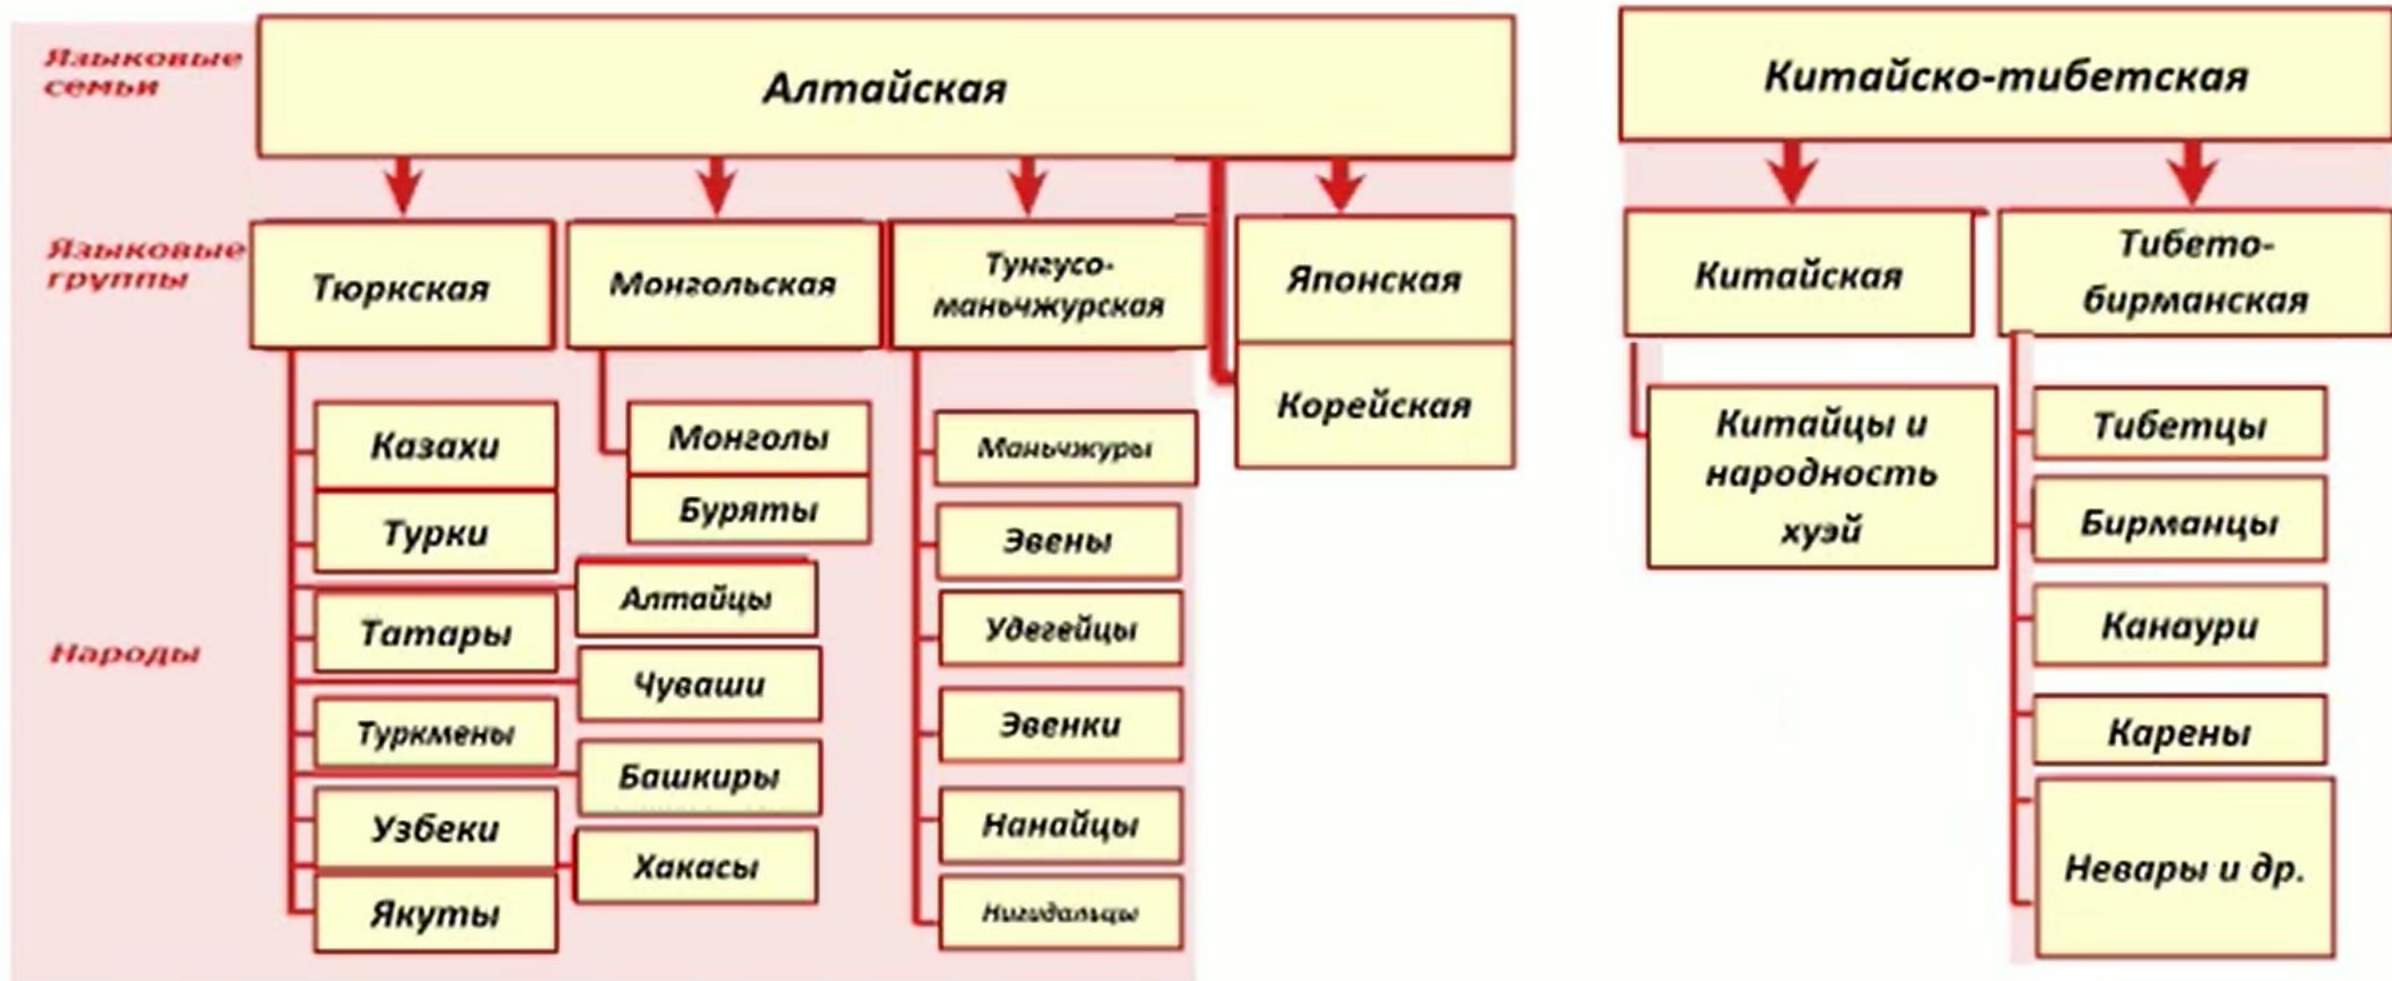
Языковые семьи

Алтайская

Китайско-тибетская

Языковые группы

Тюркская

Монгольская

Тунгусо-маньчжурская

Японская

Корейская

Китайская

Тибето-бирманская

Народы

Казахи

Турки

Татары

Туркмены

Узбеки

Якуты

Алтайцы

Чуваши

Башкиры

Хакасы

Монголы

Буряты

Маньчжуры

Эвены

Удегейцы

Эвенки

Нанайцы

Нигидальцы

Китайцы и народность хуэй

Тибетцы

Бирманцы

Канаури

Карены

Невары и др.